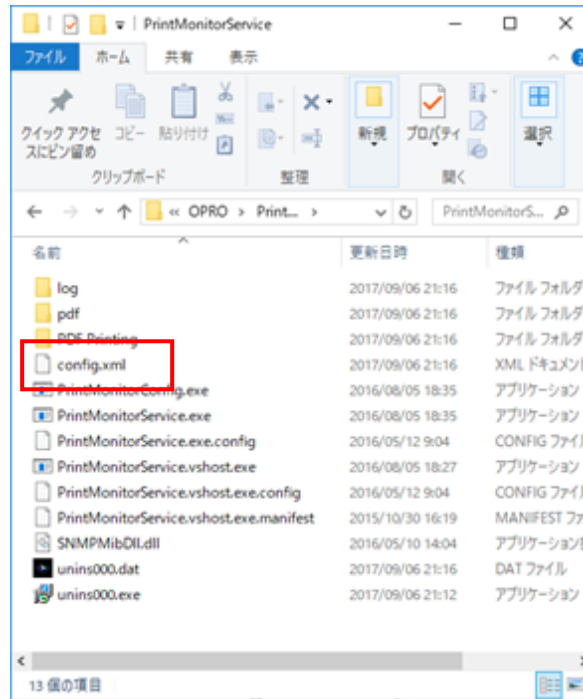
PrintMonitorService

ファイル ホーム 共有 表示

クイック アクセスにピン留め コピー 貼り付け

クリップボード

整理

新規 プロパティ

開く

選択

« OPRO › Print... ›

PrintMonitorS...

| 名前 | 更新日時 | 種類 |
|---|---|---|
| log | 2017/09/06 21:16 | ファイル フォルダ |
| pdf | 2017/09/06 21:16 | ファイル フォルダ |
| PDF Printing | 2017/09/06 21:16 | ファイル フォルダ |
| config.xml | 2017/09/06 21:16 | XML ドキュメント |
| PrintMonitorConfig.exe | 2016/08/05 18:35 | アプリケーション |
| PrintMonitorService.exe | 2016/08/05 18:35 | アプリケーション |
| PrintMonitorService.exe.config | 2016/05/12 9:04 | CONFIG ファイル |
| PrintMonitorService.vshost.exe | 2016/08/05 18:27 | アプリケーション |
| PrintMonitorService.vshost.exe.config | 2016/05/12 9:04 | CONFIG ファイル |
| PrintMonitorService.vshost.exe.manifest | 2015/10/30 16:19 | MANIFEST ファ |
| SNMPMibDll.dll | 2016/05/10 14:04 | アプリケーション |
| unins000.dat | 2017/09/06 21:16 | DAT ファイル |
| unins000.exe | 2017/09/06 21:12 | アプリケーション |

13 個の項目